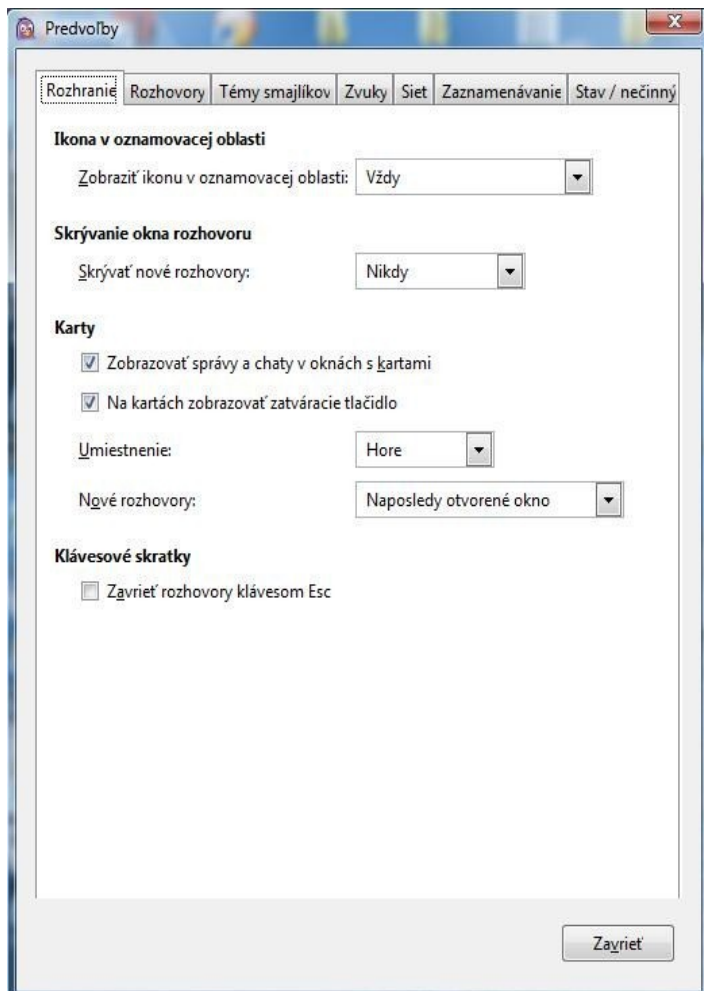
Predvoľby

Rozhranie | Rozhovory | Témy smajlíkov | Zvuky | Sieť | Zaznamenávanie | Stav / nečinný

Ikona v oznamovacej oblasti

Zobraziť ikonu v oznamovacej oblasti: Vždy

Skrývanie okna rozhovoru

Skrývať nové rozhovory: Nikdy

Karty

Zobrazovať správy a chaty v oknách s kartami

Na kartách zobrazovať zatváracie tlačidlo

Umiestnenie: Hore

Nové rozhovory: Naposledy otvorené okno

Klávesové skratky

Zavrieť rozhovory klávesom Esc

Zavrieť